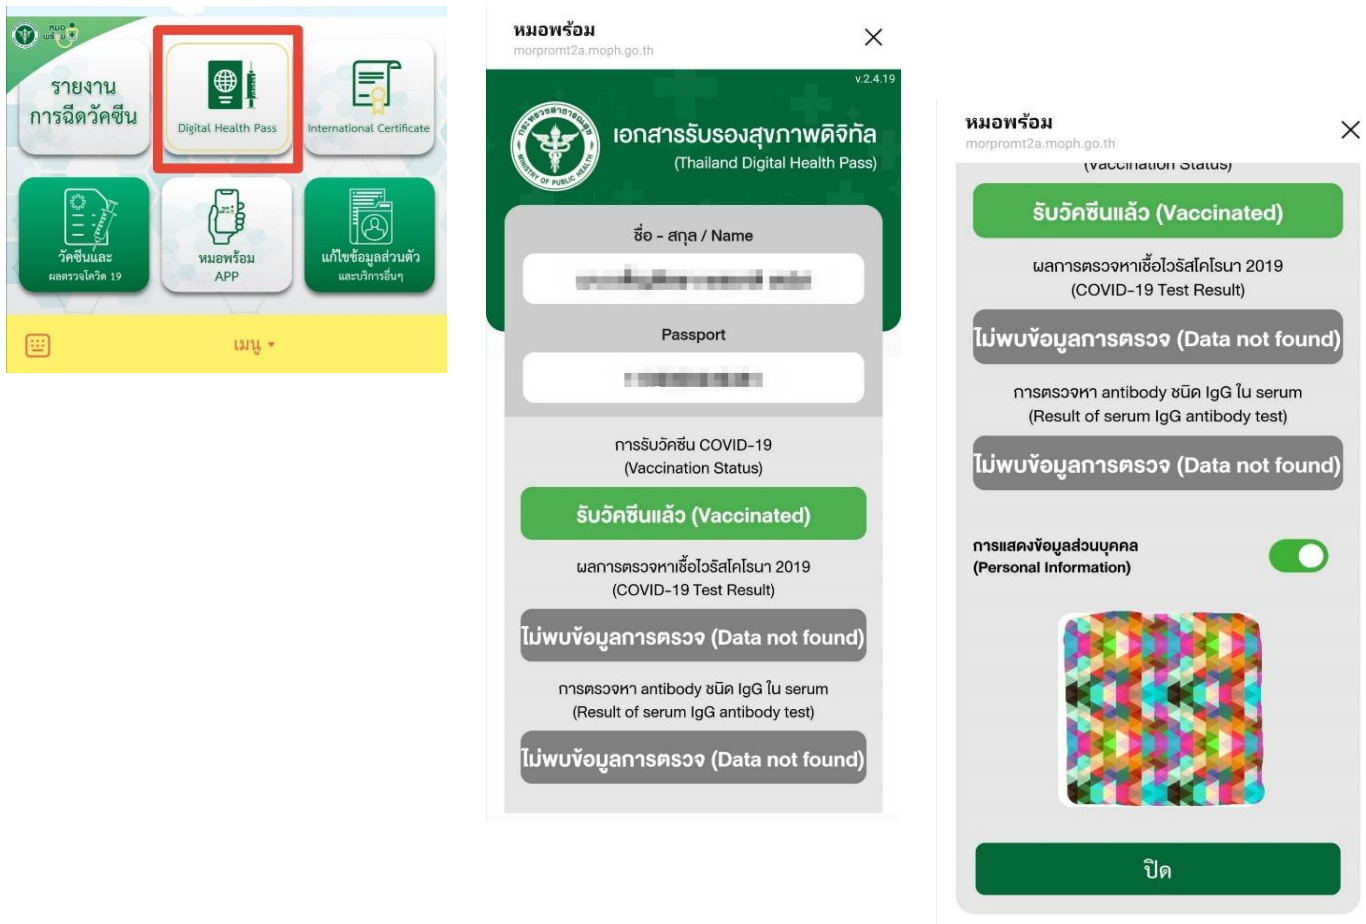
หมอพร้อม

รายงานการฉีดวัคซีน

Digital Health Pass

International Certificate

วัคซีนและผลตรวจโควิด 19

หมอพร้อม APP

แก้ไขข้อมูลส่วนตัว และบริการอื่นๆ

เมนู ▾

หมอพร้อม
morpromt2a.moph.go.th

v.2.4.19

MINISTRY OF PUBLIC HEALTH

เอกสารรับรองสุขภาพดิจิทัล
(Thailand Digital Health Pass)

ชื่อ - สกุล / Name

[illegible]

Passport

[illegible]

การรับวัคซีน COVID-19
(Vaccination Status)

รับวัคซีนแล้ว (Vaccinated)

ผลการตรวจหาเชื้อไวรัสโคโรนา 2019
(COVID-19 Test Result)

ไม่พบข้อมูลการตรวจ (Data not found)

การตรวจหา antibody ชนิด IgG ใน serum
(Result of serum IgG antibody test)

ไม่พบข้อมูลการตรวจ (Data not found)

หมอพร้อม
morpromt2a.moph.go.th

(Vaccination Status)

รับวัคซีนแล้ว (Vaccinated)

ผลการตรวจหาเชื้อไวรัสโคโรนา 2019
(COVID-19 Test Result)

ไม่พบข้อมูลการตรวจ (Data not found)

การตรวจหา antibody ชนิด IgG ใน serum
(Result of serum IgG antibody test)

ไม่พบข้อมูลการตรวจ (Data not found)

การแสดงข้อมูลส่วนบุคคล
(Personal Information)

ปิด